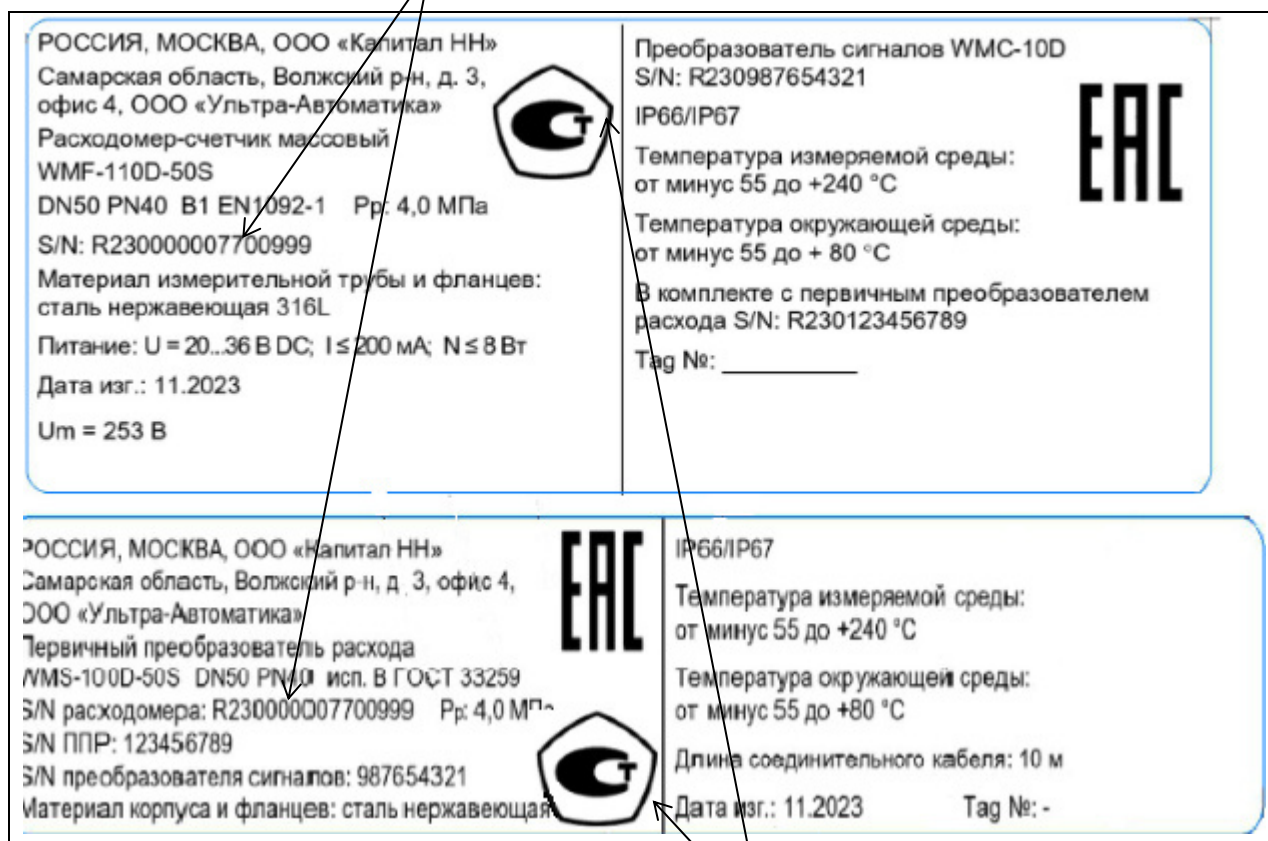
РОССИЯ, МОСКВА, ООО «Капитал НН»
Самарская область, Волжский р-н, д. 3, офис 4, ООО «Ультра-Автоматика»
Расходомер-счетчик массовый
WMF-110D-50S
DN50 PN40 B1 EN1092-1 Рр: 4,0 МПа
S/N: R230000007700999
Материал измерительной трубы и фланцев: сталь нержавеющая 316L
Питание: U = 20..36 В DC; I ≤ 200 мА; N ≤ 8 Вт
Дата изг.: 11.2023
Um = 253 В

Преобразователь сигналов WMC-10D
S/N: R230987654321
IP66/IP67
Температура измеряемой среды: от минус 55 до +240 °С
Температура окружающей среды: от минус 55 до + 80 °С
В комплекте с первичным преобразователем расхода S/N: R230123456789
Tag №: __________

ЕАС

РОССИЯ, МОСКВА, ООО «Капитал НН»
Самарская область, Волжский р-н, д. 3, офис 4, ООО «Ультра-Автоматика»
Первичный преобразователь расхода
WMS-100D-50S DN50 PN40 исп. В ГОСТ 33259
S/N расходомера: R230000007700999 Рр: 4,0 МП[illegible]
S/N ППР: 123456789
S/N преобразователя сигналов: 987654321
Материал корпуса и фланцев: сталь нержавеющая

ЕАС

IP66/IP67
Температура измеряемой среды: от минус 55 до +240 °С
Температура окружающей среды: от минус 55 до +80 °С
Длина соединительного кабеля: 10 м
Дата изг.: 11.2023 Tag №: -